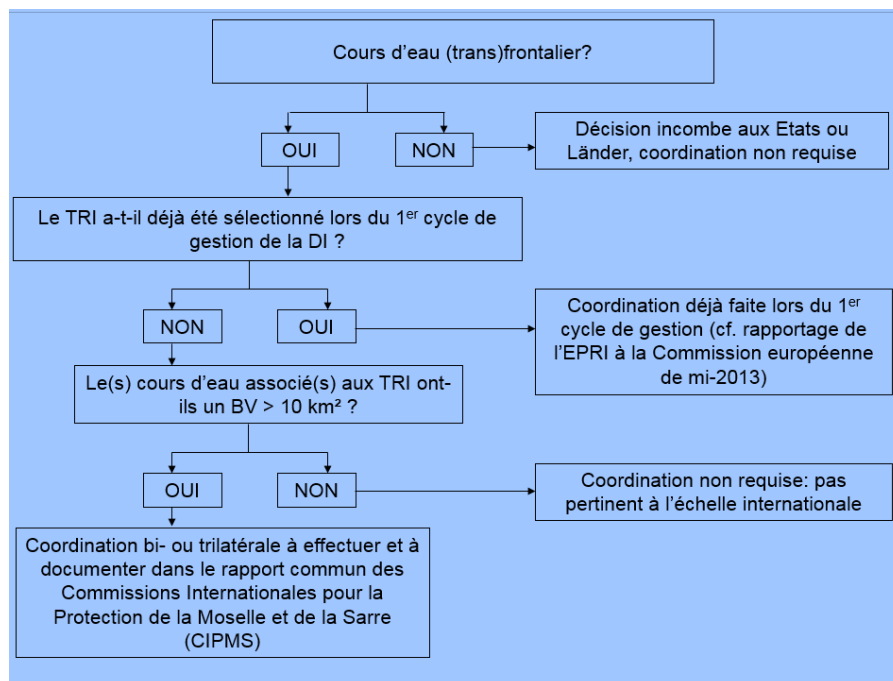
Cours d’eau (trans)frontalier?

OUI

NON

Décision incombe aux Etats ou Länder, coordination non requise

Le TRI a-t-il déjà été sélectionné lors du 1$^{er}$ cycle de gestion de la DI ?

NON

OUI

Coordination déjà faite lors du 1$^{er}$ cycle de gestion (cf. rapportage de l’EPRI à la Commission européenne de mi-2013)

Le(s) cours d’eau associé(s) aux TRI ont-ils un BV > 10 km² ?

OUI

NON

Coordination non requise: pas pertinent à l’échelle internationale

Coordination bi- ou trilatérale à effectuer et à documenter dans le rapport commun des Commissions Internationales pour la Protection de la Moselle et de la Sarre (CIPMS)